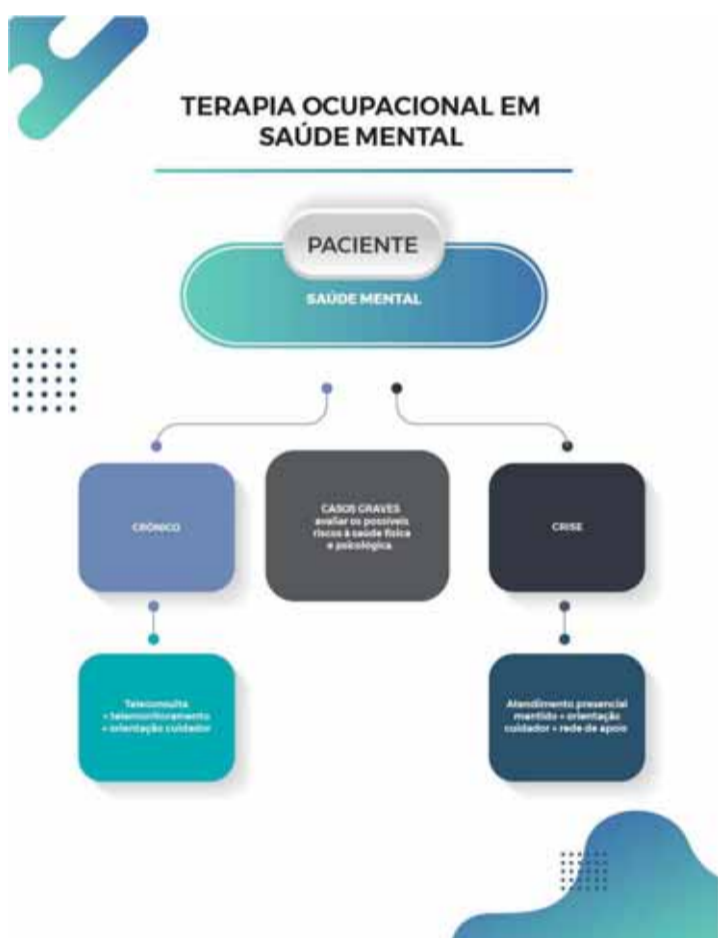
TERAPIA OCUPACIONAL EM SAÚDE MENTAL

PACIENTE

SAÚDE MENTAL

CRÔNICO

CASOS GRAVES avaliar os possíveis riscos à saúde física e psicológica

CRISE

Teleconsulta + telemonitoramento + orientação cuidador

Atendimento presencial mantido + orientação cuidador + rede de apoio